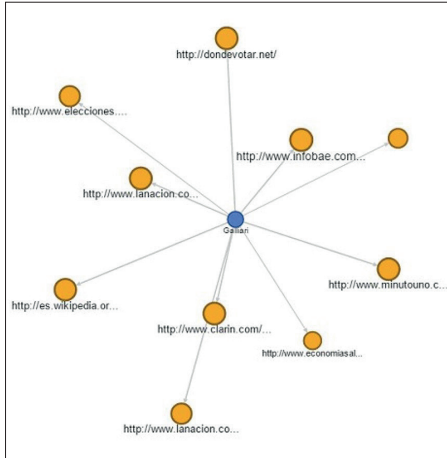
http://dondevotar.net/

http://www.elecciones....

http://www.infobae.com...

http://www.lanacion.co...

Galiari

http://www.minutouno.c...

http://es.wikipedia.or...

http://www.clarin.com/...

http://www.economiasal...

http://www.lanacion.co...